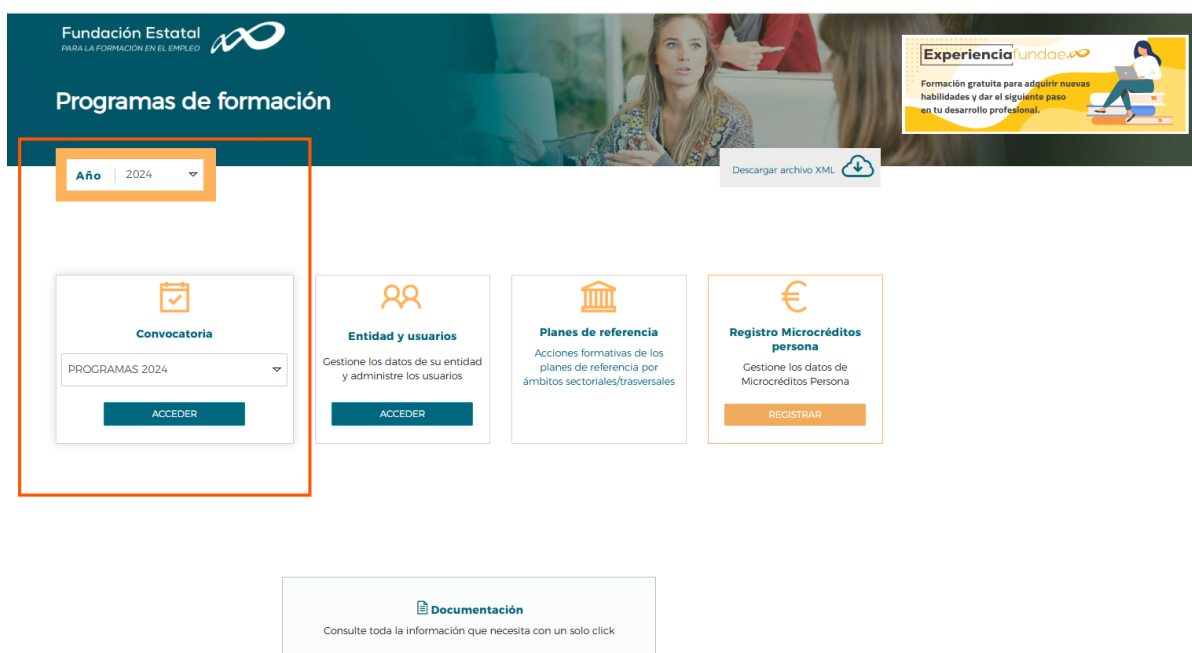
Fundación Estatal
PARA LA FORMACIÓN EN EL EMPLEO

Programas de formación

Experiencia fundae

Formación gratuita para adquirir nuevas habilidades y dar el siguiente paso en tu desarrollo profesional.

Año 2024

Descargar archivo XML

Convocatoria

PROGRAMAS 2024

ACCEDER

Entidad y usuarios

Gestione los datos de su entidad y administre los usuarios

ACCEDER

Planes de referencia

Acciones formativas de los planes de referencia por ámbitos sectoriales/trasversales

€

Registro Microcréditos persona

Gestione los datos de Microcréditos Persona

REGISTRAR

Documentación

Consulte toda la información que necesita con un solo click